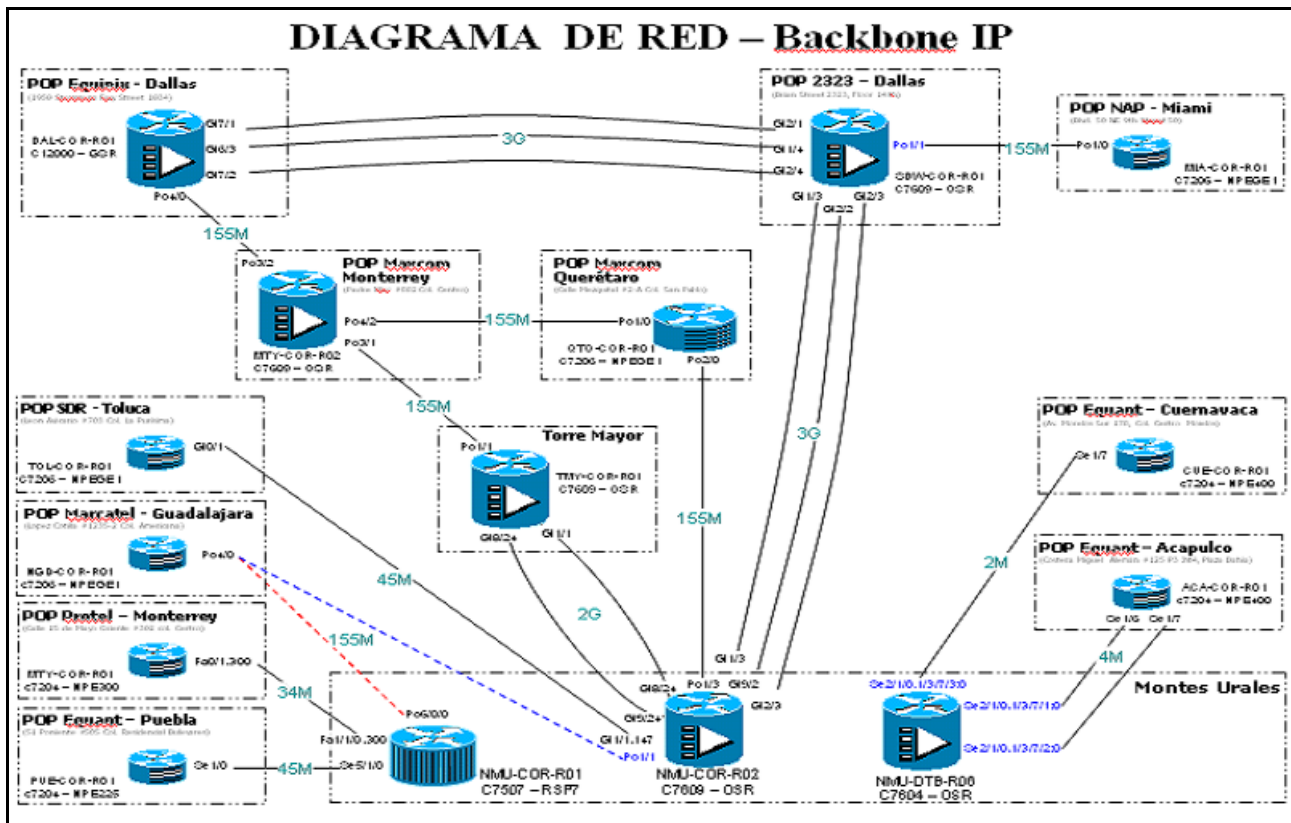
DIAGRAMA DE RED – Backbone IP

POP Equinix - Dallas
(2950 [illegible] Street 1604)
DAL-COR-R01
C12000 – GSR
Gi7/1
Gi6/3
Gi7/2
Po4/0

3G

POP 2323 - Dallas
([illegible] Street 2323, Floor 1490)
Gi2/1
Gi1/4
Gi2/4
Po1/1
DBW-COR-R01
C7609 – OSR
Gi1/3
Gi2/2
Gi2/3

155M

POP NAP - Miami
([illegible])
Po1/0
MIA-COR-R01
C7206 – NPEG1

155M

Po3/2
POP Maxcom Monterrey
([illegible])
Po4/2
Po3/1
MTY-COR-R02
C7609 – OSR

155M

POP Maxcom Querétaro
([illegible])
Po1/0
QRO-COR-R01
C7206 – NPEG1
Po2/0

155M

POP SDR - Toluca
([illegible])
TOL-COR-R01
C7206 – NPEG1
Gi0/1

Po1/1
Torre Mayor
TMY-COR-R01
C7609 – OSR
Gi6/2+
Gi1/1

3G

155M

POP Equant - Cuernavaca
([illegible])
Se1/7
CUE-COR-R01
c720+ – NPE400

POP Marcatel - Guadalajara
([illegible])
MGD-COR-R01
C7206 – NPEG1
Po4/0

45M

2G

2M

POP Equant - Acapulco
([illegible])
ACA-COR-R01
c720+ – NPE400
Se1/6
Se1/7

POP Protel - Monterrey
([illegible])
MTY-COR-R01
c720+ – NPE300
Fa0/1.300

155M

4M

34M

Gi1/3
Po1/3
Gi6/2+
Gi5/2
Gi2/3
Gi5/2+
Gi1/1.147
Po1/1

Montes Urales

Se2/1/0.1/3/7/3:0
Se2/1/0.1/3/7/1:0
Se2/1/0.1/3/7/2:0

POP Equant - Puebla
([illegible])
PUE-COR-R01
c720+ – NPE225
Se1/0

45M

Po6/0/0
Fa1/1/0.300
Se5/1/0
NMU-COR-R01
C7507 – RSP7

NMU-COR-R02
C7609 – OSR

NMU-DTB-R00
C7604 – OSR